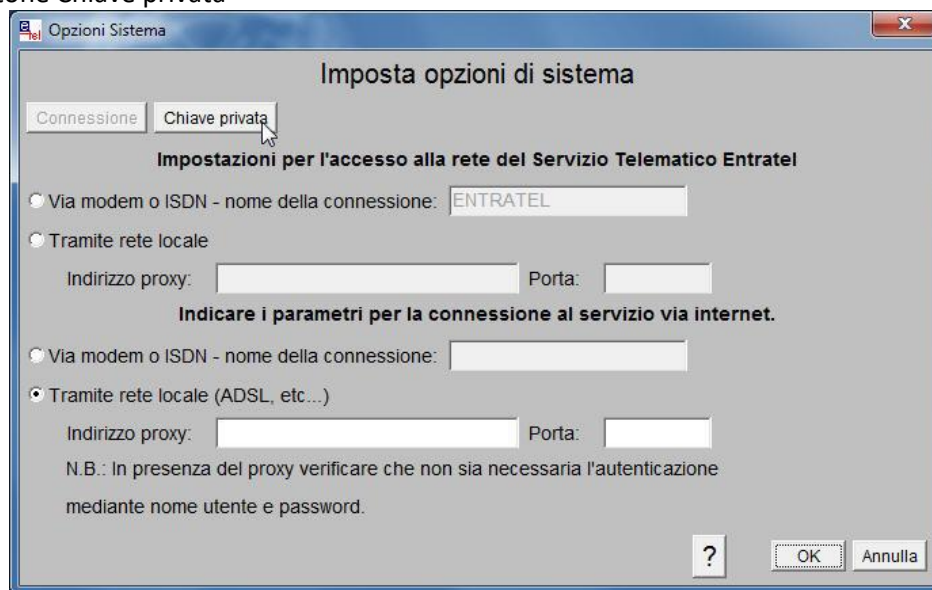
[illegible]one Chiave privata

Opzioni Sistema

Imposta opzioni di sistema

Connessione | Chiave privata

Impostazioni per l'accesso alla rete del Servizio Telematico Entratel

Via modem o ISDN - nome della connessione: ENTRATEL

Tramite rete locale

Indirizzo proxy: Porta:

Indicare i parametri per la connessione al servizio via internet.

Via modem o ISDN - nome della connessione:

Tramite rete locale (ADSL, etc...)

Indirizzo proxy: Porta:

N.B.: In presenza del proxy verificare che non sia necessaria l'autenticazione mediante nome utente e password.

? OK Annulla